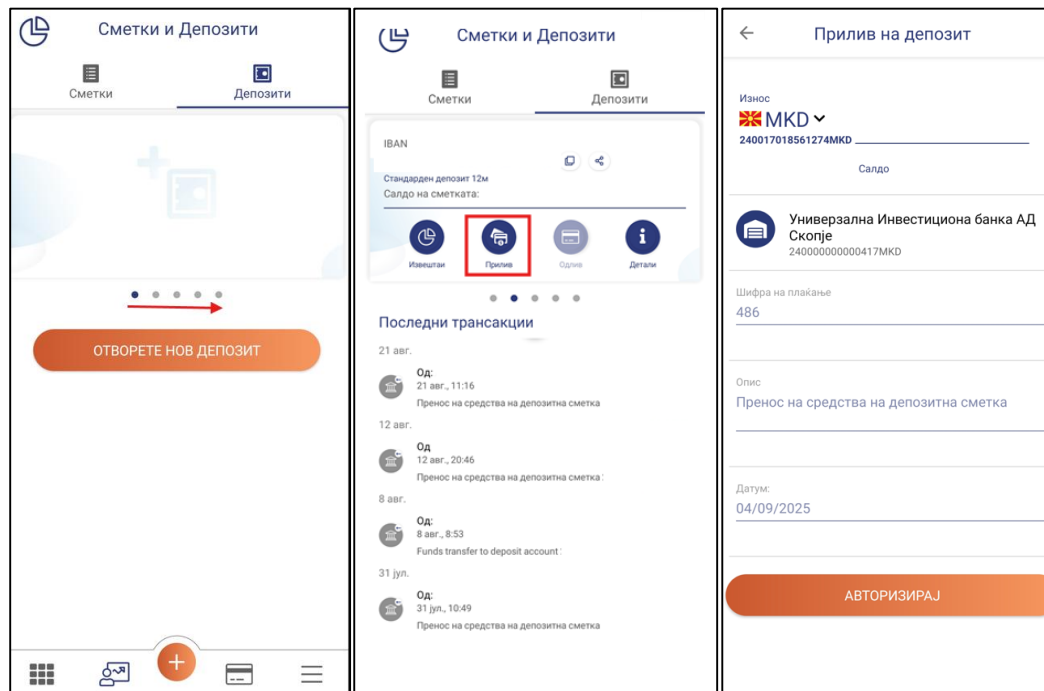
Сметки и Депозити

Сметки

Депозити

ОТВОРЕТЕ НОВ ДЕПОЗИТ

Сметки и Депозити

Сметки

Депозити

IBAN

Стандарден депозит 12м

Салдо на сметката:

Извештаи

Прилив

Одлив

Детали

Последни трансакции

21 авг.

Од:
21 авг., 11:16
Пренос на средства на депозитна сметка

12 авг.

Од
12 авг., 20:46
Пренос на средства на депозитна сметка

8 авг.

Од:
8 авг., 8:53
Funds transfer to deposit account

31 јул.

Од:
31 јул., 10:49
Пренос на средства на депозитна сметка

Прилив на депозит

Износ
MKD
240017018561274MKD

Салдо

Универзална Инвестициона банка АД Скопје
240000000000417MKD

Шифра на плаќање
486

Опис
Пренос на средства на депозитна сметка

Датум:
04/09/2025

АВТОРИЗИРАЈ